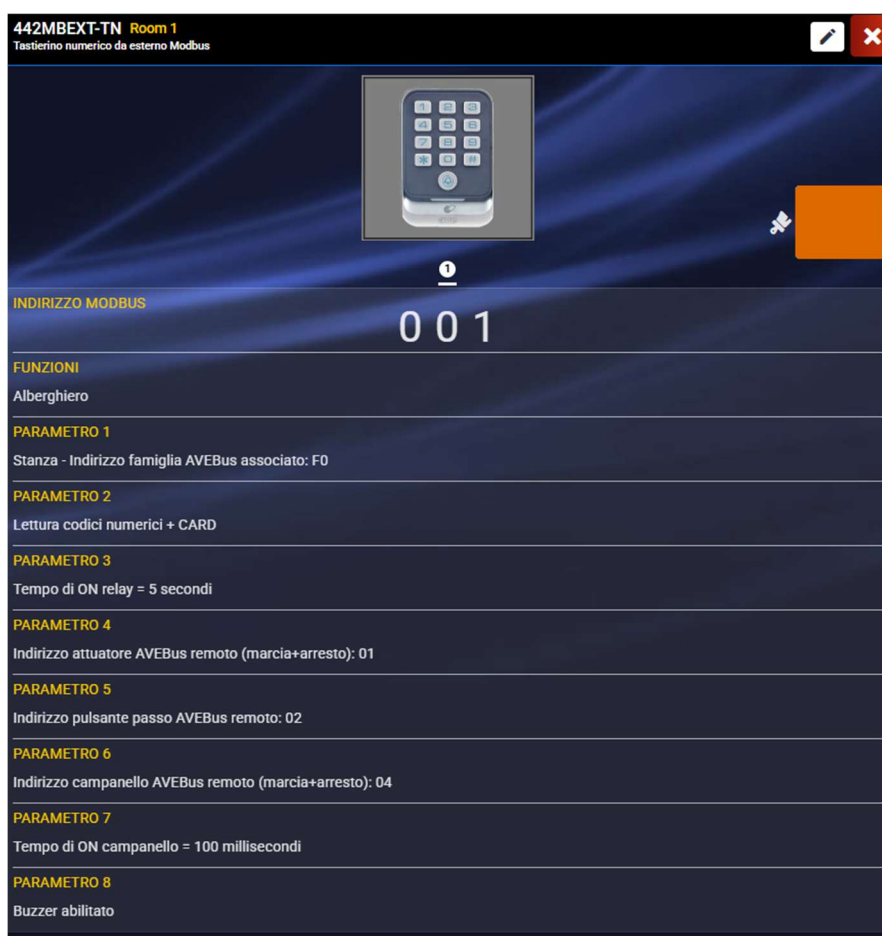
442MBEXT-TN Room 1
Tastierino numerico da esterno Modbus

1

INDIRIZZO MODBUS
0 0 1

FUNZIONI
Alberghiero

PARAMETRO 1
Stanza - Indirizzo famiglia AVEBus associato: F0

PARAMETRO 2
Lettura codici numerici + CARD

PARAMETRO 3
Tempo di ON relay = 5 secondi

PARAMETRO 4
Indirizzo attuatore AVEBus remoto (marcia+arresto): 01

PARAMETRO 5
Indirizzo pulsante passo AVEBus remoto: 02

PARAMETRO 6
Indirizzo campanello AVEBus remoto (marcia+arresto): 04

PARAMETRO 7
Tempo di ON campanello = 100 millisecondi

PARAMETRO 8
Buzzer abilitato